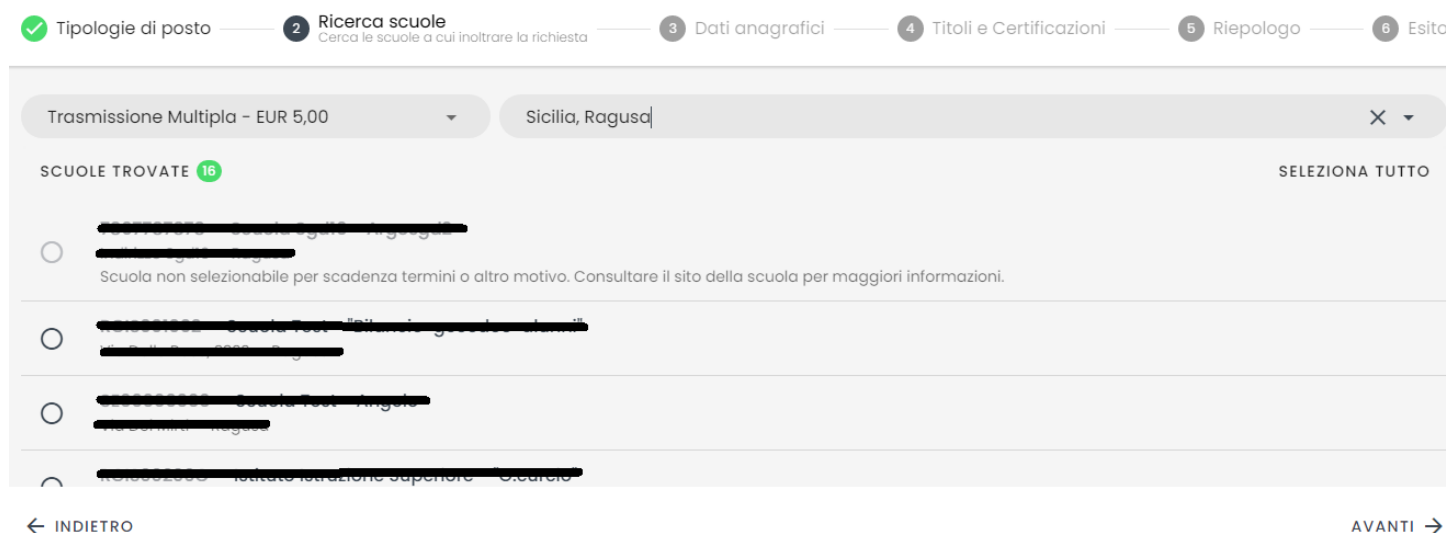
Tipologie di posto 2 Ricerca scuole Cerca le scuole a cui inoltrare la richiesta 3 Dati anagrafici 4 Titoli e Certificazioni 5 Riepologo 6 Esito

Trasmissione Multipla - EUR 5,00

Sicilia, Ragusa

SCUOLE TROVATE 16

SELEZIONA TUTTO

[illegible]
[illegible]
Scuola non selezionabile per scadenza termini o altro motivo. Consultare il sito della scuola per maggiori informazioni.

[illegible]
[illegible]

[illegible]
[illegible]

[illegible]

← INDIETRO

AVANTI →